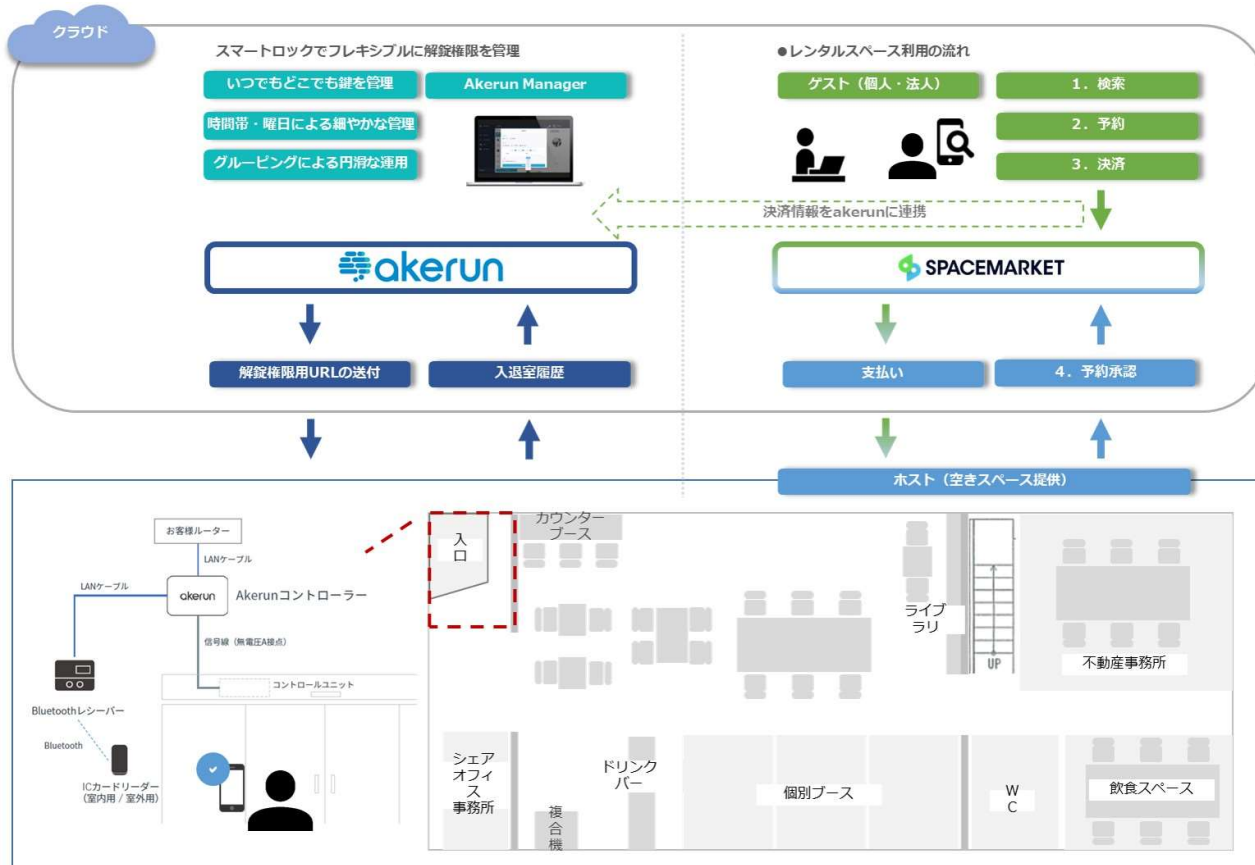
クラウド

スマートロックでフレキシブルに解錠権限を管理

いつでもどこでも鍵を管理

Akerun Manager

時間帯・曜日による細やかな管理

グルーピングによる円滑な運用

●レンタルスペース利用の流れ

ゲスト（個人・法人）

1．検索

2．予約

3．決済

決済情報をakerunに連携

akerun

SPACEMARKET

解錠権限用URLの送付

入退室履歴

支払い

4．予約承認

ホスト（空きスペース提供）

お客様ルーター

LANケーブル

LANケーブル

akerun

Akerunコントローラー

信号線（無電圧A接点）

コントロールユニット

Bluetoothレシーバー

Bluetooth

ICカードリーダー（室内用 / 室外用）

入口

カウンターブース

ライブラリ

UP

不動産事務所

シェアオフィス事務所

複合機

ドリンクバー

個別ブース

WC

飲食スペース